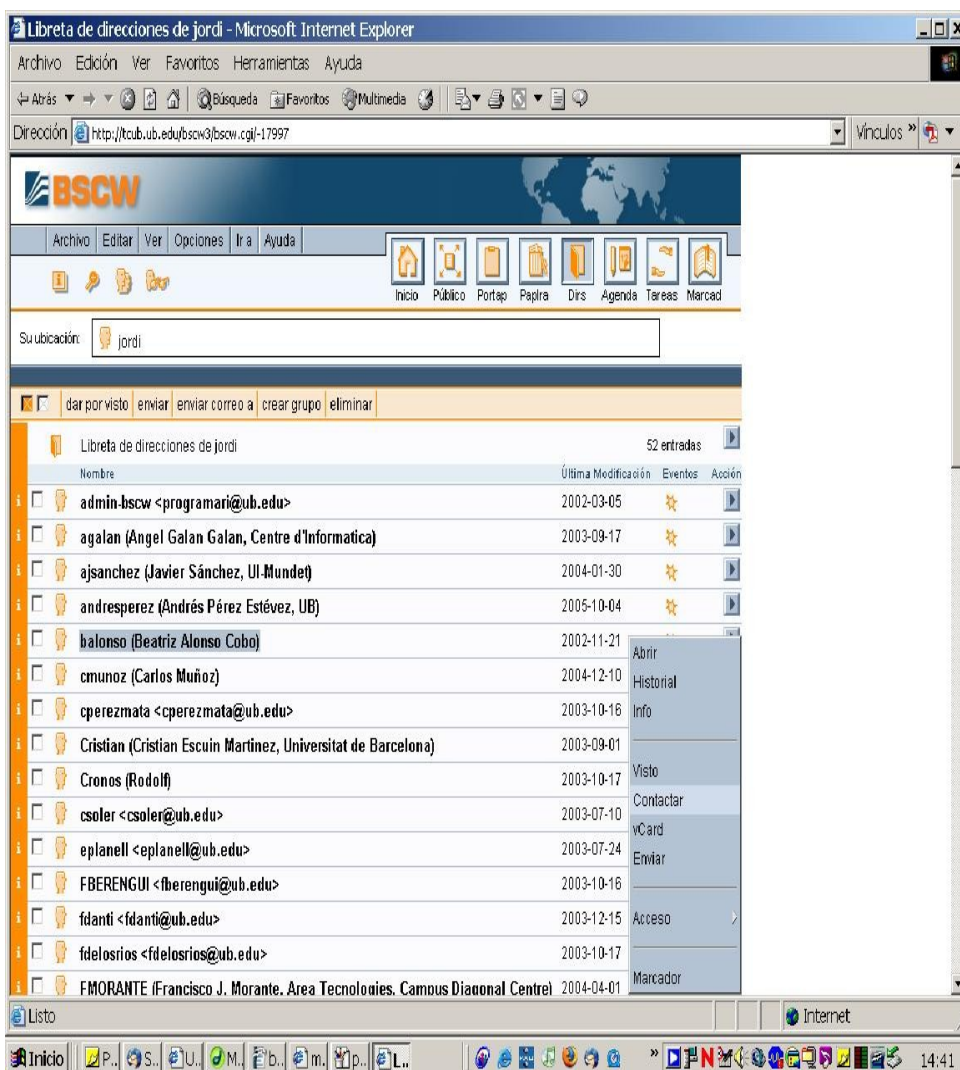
Libreta de direcciones de jordi - Microsoft Internet Explorer

Archivo Edición Ver Favoritos Herramientas Ayuda

Atrás Búsqueda Favoritos Multimedia

Dirección http://tcub.ub.edu/bscw3/bscw.cgi/-17997

Vínculos »

BSCW

Archivo | Editar | Ver | Opciones | Ir a | Ayuda

Inicio Público Portap Paplra Dirs Agenda Tareas Marcad

Su ubicación: jordi

dar por visto | enviar | enviar correo a | crear grupo | eliminar

Libreta de direcciones de jordi 52 entradas

| Nombre | Última Modificación | Eventos | Acción |
|---|---|---|---|
| admin-bscw <programari@ub.edu> | 2002-03-05 | | |
| agalan (Angel Galan Galan, Centre d'Informatica) | 2003-09-17 | | |
| ajsanchez (Javier Sánchez, UI-Mundet) | 2004-01-30 | | |
| andresperez (Andrés Pérez Estévez, UB) | 2005-10-04 | | |
| balonso (Beatriz Alonso Cobo) | 2002-11-21 | | |
| cmunoz (Carlos Muñoz) | 2004-12-10 | | |
| cperezmata <cperezmata@ub.edu> | 2003-10-16 | | |
| Cristian (Cristian Escuin Martinez, Universitat de Barcelona) | 2003-09-01 | | |
| Cronos (Rodolf) | 2003-10-17 | | |
| csoler <csoler@ub.edu> | 2003-07-10 | | |
| eplanell <eplanell@ub.edu> | 2003-07-24 | | |
| FBERENGUI <fberengui@ub.edu> | 2003-10-16 | | |
| fdanti <fdanti@ub.edu> | 2003-12-15 | | |
| fdelosrios <fdelosrios@ub.edu> | 2003-10-17 | | |
| FMORANTE (Francisco J. Morante, Area Tecnologies, Campus Diagonal Centre) | 2004-04-01 | | |

Abrir
Historial
Info
Visto
Contactar
vCard
Enviar
Acceso
Marcador

Listo
Internet

Inicio P.. S.. U.. M.. b.. m.. p.. L..
14:41